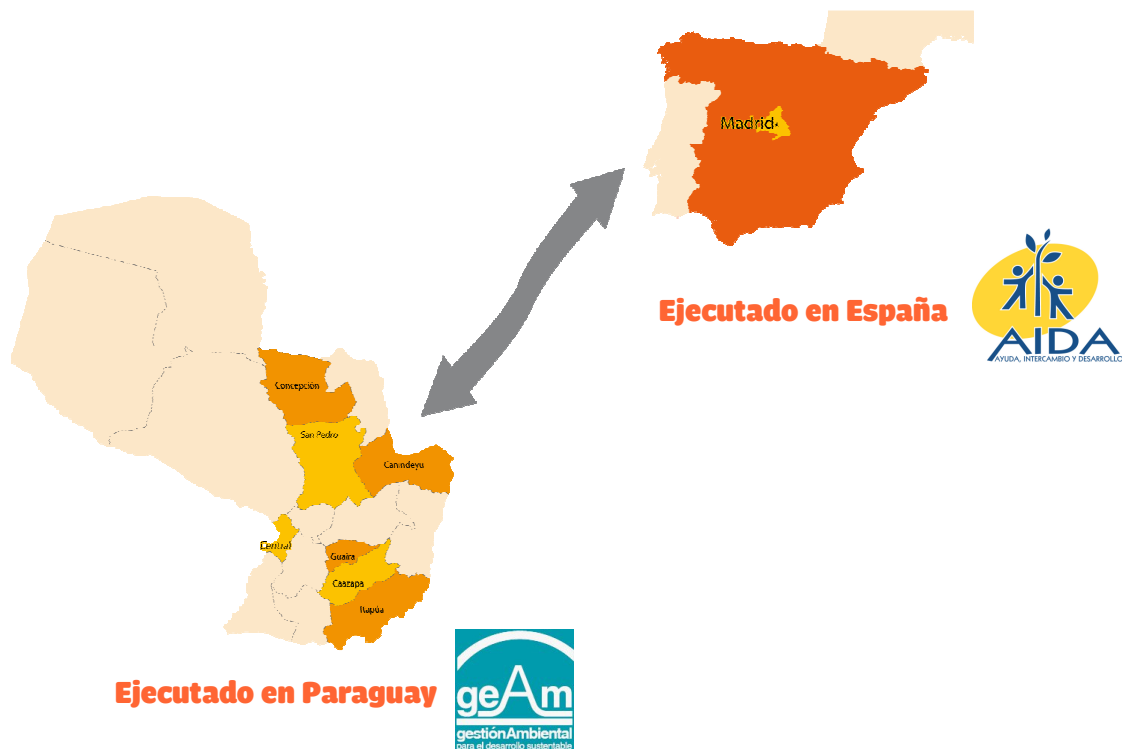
Madrid

Ejecutado en España

AIDA
AYUDA, INTERCAMBIO Y DESARROLLO

Concepción
San Pedro
Canindeyu
Central
Guaira
Caazapa
Itapua

Ejecutado en Paraguay

geAm
gestiónAmbiental
para el desarrollo sustentable